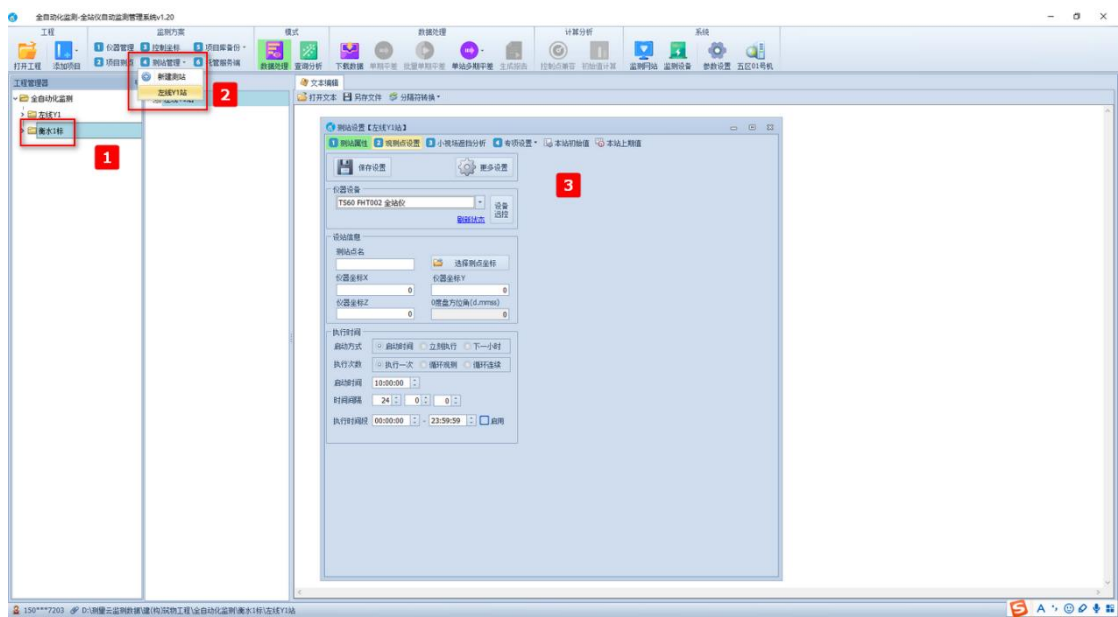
全自动化监测-全站仪自动监测管理系统v1.20

工程
打开工程 添加项目

监测方案
仪器管理 控制坐标 项目库备份
项目测站 测站管理 托管服务端
新建测站
左线Y1站

模式
数据处理 查询分析

数据处理
下载数据 单期平差 批量单期平差 单站多期平差 生成报告

计算分析
控制点兼容 初始值计算

系统
监测网站 监测设备 参数设置 五区01号机

工程管理器
全自动化监测
左线Y1
衡水1标

文本编辑
打开文本 另存文件 分隔符转换

测站设置【左线Y1站】
测站属性 观测点设置 小视场跟踪分析 专项设置 本站初始值 本站上期值
保存设置 更多设置
仪器设备
TS60 FHT002 全站仪
设备 选控
刷新状态
设站信息
测站点名
选择测点坐标
仪器坐标X
0
仪器坐标Y
0
仪器坐标Z
0
0度盘方位角(d.mmss)
0
执行时间
启动方式 启动时间 立刻执行 下一小时
执行次数 执行一次 循环观测 循环连续
启动时间 10:00:00
时间间隔 24 0 0
执行时间段 00:00:00 - 23:59:59 启用

1
2
3

150****7203 D:\测量云监测数据\建(构)筑物工程\全自动化监测\衡水1标\左线Y1站